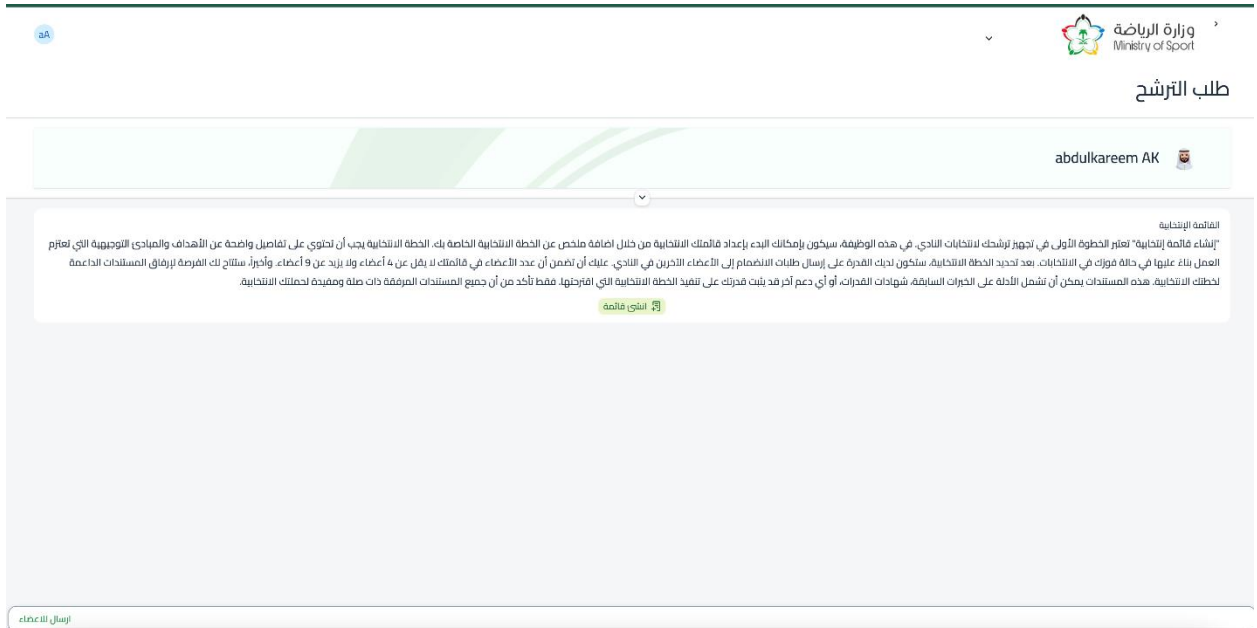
aA

وزارة الرياضة
Ministry of Sport

طلب الترشح

abdulkareem AK

القائمة الإنتخابية

"إنشاء قائمة إنتخابية" تعتبر الخطوة الأولى في تجهيز ترشحك لانتخابات النادي. في هذه الوظيفة، سيكون بإمكانك البدء بإعداد قائمتك الانتخابية من خلال اضافة ملخص عن الخطة الانتخابية الخاصة بك. الخطة الانتخابية يجب أن تحتوي على تفاصيل واضحة عن الأهداف والمبادئ التوجيهية التي تعتزم العمل بناءً عليها في حالة فوزك في الانتخابات. بعد تحديد الخطة الانتخابية، ستكون لديك القدرة على إرسال طلبات الانضمام إلى الأعضاء الآخرين في النادي. عليك أن تضمن أن عدد الأعضاء في قائمتك لا يقل عن 4 أعضاء ولا يزيد عن 9 أعضاء. وأخيراً، ستتاح لك الفرصة لإرفاق المستندات الداعمة لخطتك الانتخابية. هذه المستندات يمكن أن تشمل الأدلة على الخبرات السابقة، شهادات القدرات، أو أي دعم آخر قد يثبت قدرتك على تنفيذ الخطة الانتخابية التي اقترحتها. فقط تأكد من أن جميع المستندات المرفقة ذات صلة ومفيدة لحملتك الانتخابية.

انشئ قائمة

ارسال للاعضاء